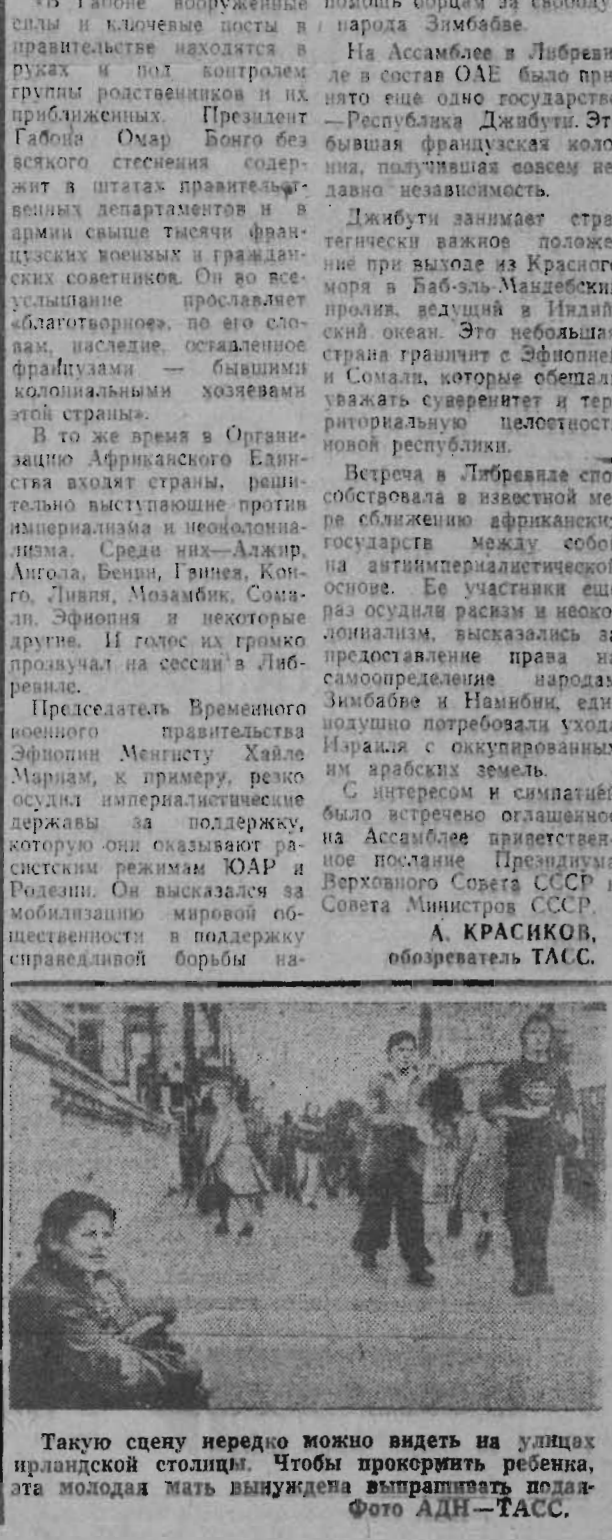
«В Габоне вооруженные силы и ключевые посты в правительстве находятся в руках и под контролем группы родственников и их приближенных. Президент Габона Омар Бонго без всякого стеснения содержит в штатах правительственных департаментов и в армии свыше тысячи французских военных и гражданских советников. Он во всеуслышание прославляет «благотворное», по его словам, наследие, оставленное французами — бывшими колониальными хозяевами этой страны».

В то же время в Организацию Африканского Единства входят страны, решительно выступающие против империализма и неоколониализма. Среди них—Алжир, Ангола, Бенин, Гвинея, Конго, Ливия, Мозамбик, Сомали, Эфиопия и некоторые другие. И голос их громко прозвучал на сессии в Либревиле.

Председатель Временного военного правительства Эфиопии Менгисту Хайле Мариам, к примеру, резко осудил империалистические державы за поддержку, которую они оказывают расистским режимам ЮАР и Родезии. Он высказался за мобилизацию мировой общественности в поддержку справедливой борьбы на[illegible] помощь борцам за свободу народа Зимбабве.

На Ассамблее в Либреви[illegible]ле в состав ОАЕ было при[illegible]нято еще одно государство —Республика Джибути. Эт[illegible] бывшая французская коло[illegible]ния, получившая совсем не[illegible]давно независимость.

Джибути занимает стра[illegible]тегически важное положе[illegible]ние при выходе из Красного моря в Баб-эль-Мандебский пролив, ведущий в Инди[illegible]ский океан. Это небольша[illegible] страна граничит с Эфиопие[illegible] и Сомали, которые обещали уважать суверенитет и тер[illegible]риториальную целостност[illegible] новой республики.

Встреча в Либревиле спо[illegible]собствовала в известной ме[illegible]ре сближению африканск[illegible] государств между собо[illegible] на антиимпериалистическо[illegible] основе. Ее участники ещ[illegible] раз осудили расизм и неоко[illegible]лониализм, высказались з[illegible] предоставление права н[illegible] самоопределение народа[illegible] Зимбабве и Намибии, еди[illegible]нодушно потребовали ухода Израиля с оккупированны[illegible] им арабских земель.

С интересом и симпатие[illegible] было встречено оглашенно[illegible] на Ассамблее приветствен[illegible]ное послание Президиума Верховного Совета СССР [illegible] Совета Министров СССР.

А. КРАСИКОВ,
обозреватель ТАСС.

Такую сцену нередко можно видеть на улицах ирландской столицы. Чтобы прокормить ребенка, эта молодая мать вынуждена выпрашивать подая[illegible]
Фото АДН—ТАСС.